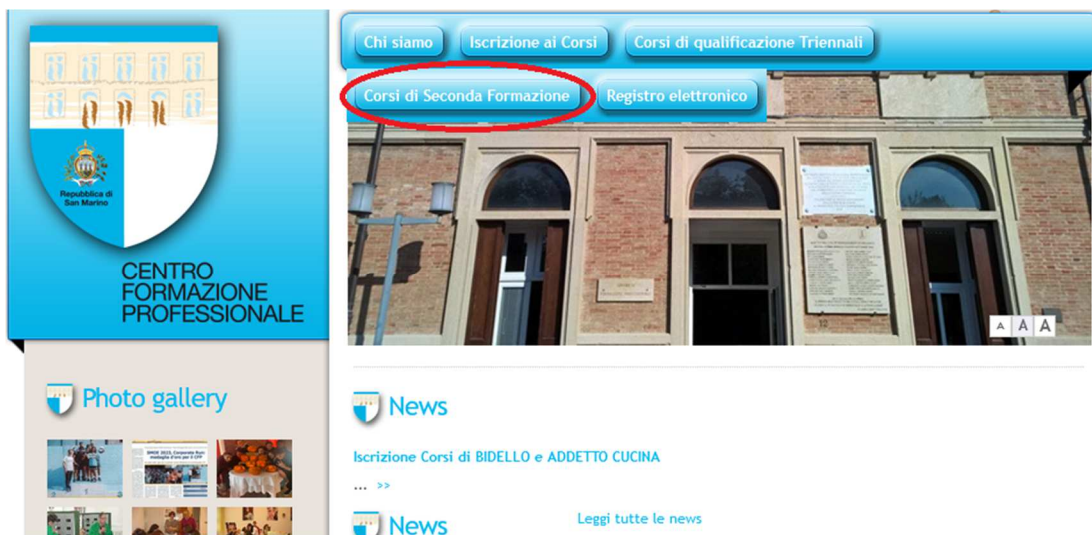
Repubblica di San Marino

CENTRO FORMAZIONE PROFESSIONALE

Chi siamo
Iscrizione ai Corsi
Corsi di qualificazione Triennali
Corsi di Seconda Formazione
Registro elettronico

A A A

Photo gallery

News

Iscrizione Corsi di BIDELLO e ADDETTO CUCINA

... >>

News

Leggi tutte le news